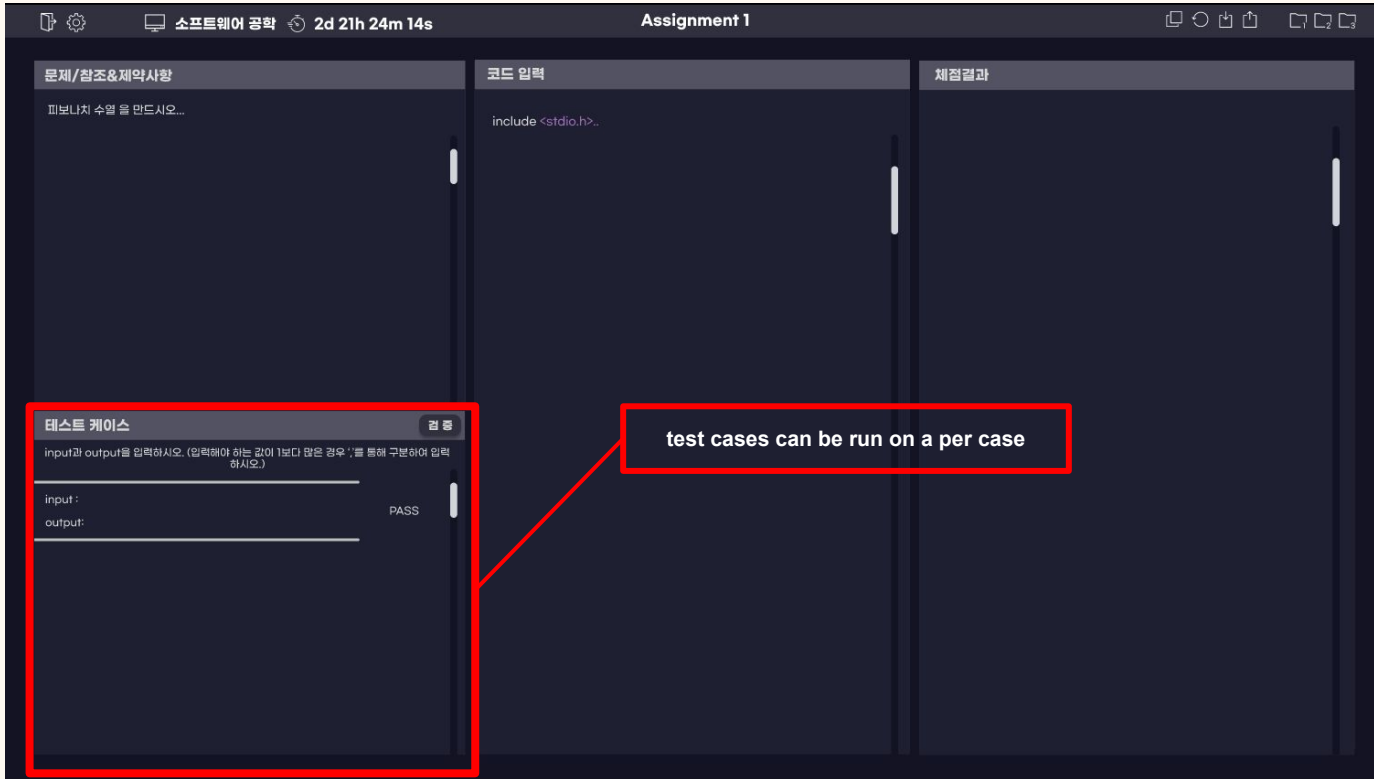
소프트웨어 공학 2d 21h 24m 14s

Assignment 1

문제/참조&제약사항

피보나치 수열 을 만드시오...

코드 입력

include <stdio.h>..

채점결과

테스트 케이스

검 증

input과 output을 입력하시오. (입력해야 하는 값이 1보다 많은 경우 ','를 통해 구분하여 입력하시오.)

input :

output:

PASS

test cases can be run on a per case